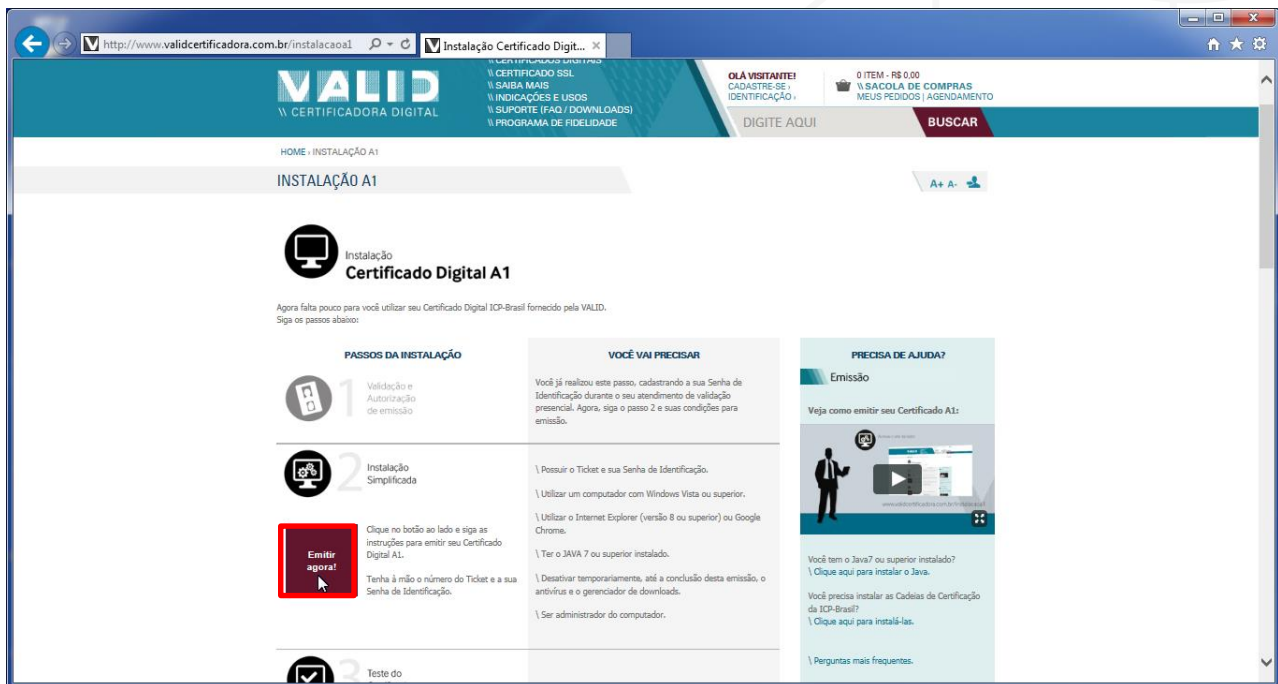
http://www.validcertificadora.com.br/instalacaoa1
Instalação Certificado Digit... ×

VALID
\\ CERTIFICADORA DIGITAL

\\ CERTIFICADOS DIGITAIS
\\ CERTIFICADO SSL
\\ SAIBA MAIS
\\ INDICAÇÕES E USOS
\\ SUPORTE (FAQ / DOWNLOADS)
\\ PROGRAMA DE FIDELIDADE

OLÁ VISITANTE!
CADASTRE-SE ›
IDENTIFICAÇÃO ›

0 ITEM - R$ 0,00
\\ SACOLA DE COMPRAS
MEUS PEDIDOS | AGENDAMENTO

DIGITE AQUI
BUSCAR

HOME › INSTALAÇÃO A1

INSTALAÇÃO A1

A+ A-

Instalação
Certificado Digital A1

Agora falta pouco para você utilizar seu Certificado Digital ICP-Brasil fornecido pela VALID.
Siga os passos abaixo:

PASSOS DA INSTALAÇÃO

1 Validação e Autorização de emissão

2 Instalação Simplificada

Emitir agora!

Clique no botão ao lado e siga as instruções para emitir seu Certificado Digital A1.

Tenha à mão o número do Ticket e a sua Senha de Identificação.

3 Teste do

VOCÊ VAI PRECISAR

Você já realizou este passo, cadastrando a sua Senha de Identificação durante o seu atendimento de validação presencial. Agora, siga o passo 2 e suas condições para emissão.

\ Possuir o Ticket e sua Senha de Identificação.

\ Utilizar um computador com Windows Vista ou superior.

\ Utilizar o Internet Explorer (versão 8 ou superior) ou Google Chrome.

\ Ter o JAVA 7 ou superior instalado.

\ Desativar temporariamente, até a conclusão desta emissão, o antivírus e o gerenciador de downloads.

\ Ser administrador do computador.

PRECISA DE AJUDA?

Emissão

Veja como emitir seu Certificado A1:

www.validcertificadora.com.br/instalacaoa1

Você tem o Java7 ou superior instalado?
\ Clique aqui para instalar o Java.

Você precisa instalar as Cadeias de Certificação da ICP-Brasil?
\ Clique aqui para instalá-las.

\ Perguntas mais frequentes.